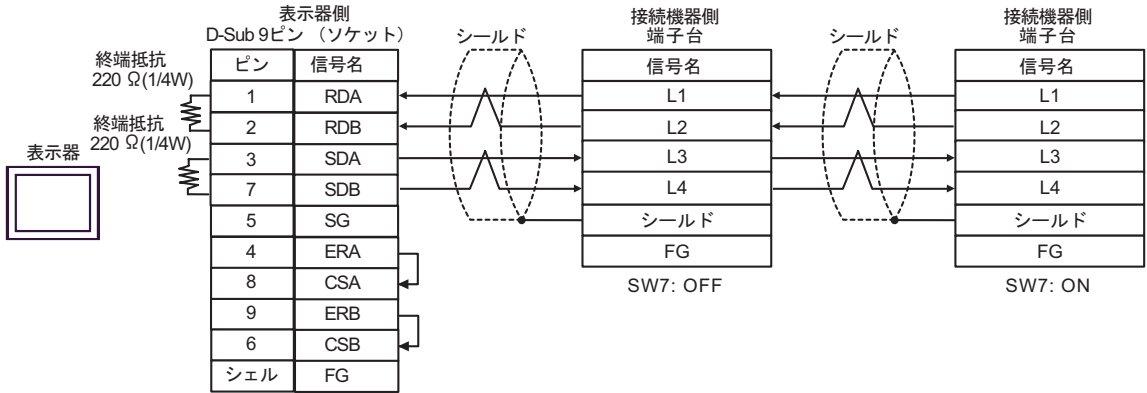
表示器側
D-Sub 9ピン （ソケット）

シールド

接続機器側
端子台

シールド

接続機器側
端子台

終端抵抗
220 Ω(1/4W)

終端抵抗
220 Ω(1/4W)

表示器

| ピン | 信号名 |
|---|---|
| 1 | RDA |
| 2 | RDB |
| 3 | SDA |
| 7 | SDB |
| 5 | SG |
| 4 | ERA |
| 8 | CSA |
| 9 | ERB |
| 6 | CSB |
| シェル | FG |

| 信号名 |
|---|
| L1 |
| L2 |
| L3 |
| L4 |
| シールド |
| FG |

SW7: OFF

| 信号名 |
|---|
| L1 |
| L2 |
| L3 |
| L4 |
| シールド |
| FG |

SW7: ON